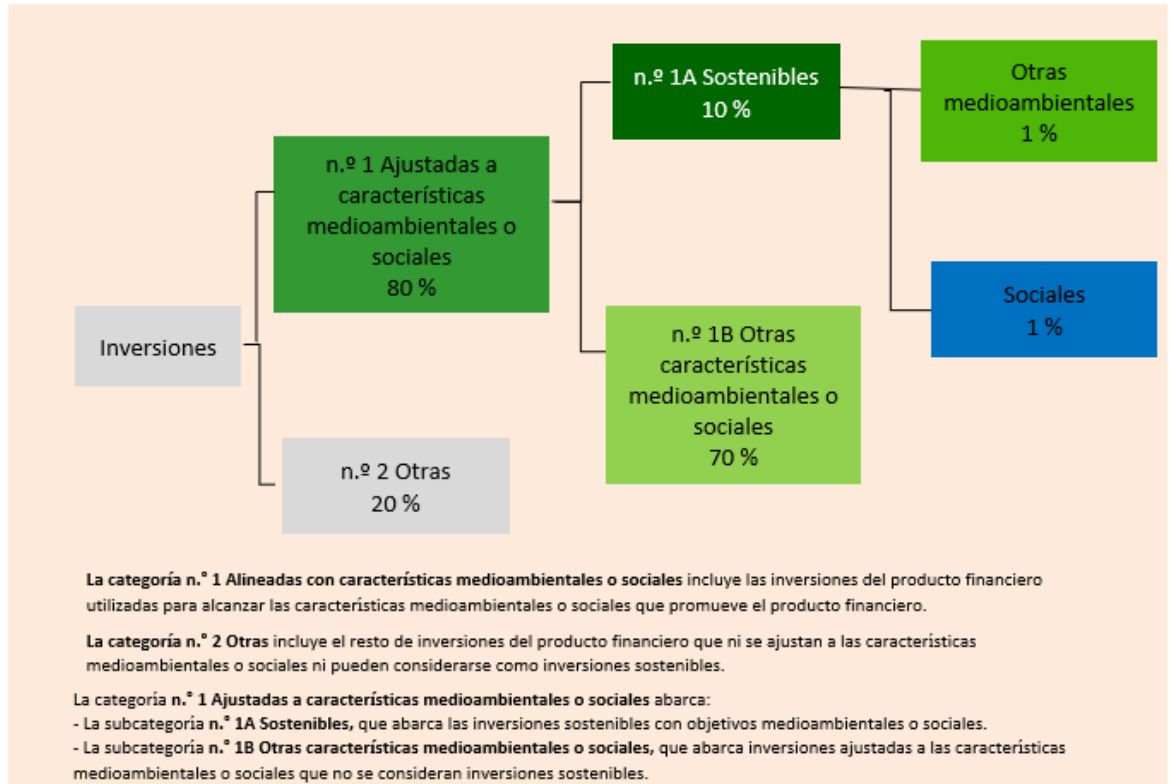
Inversiones

n.º 1 Ajustadas a características medioambientales o sociales
80 %

n.º 2 Otras
20 %

n.º 1A Sostenibles
10 %

n.º 1B Otras características medioambientales o sociales
70 %

Otras medioambientales
1 %

Sociales
1 %

**La categoría n.° 1 Alineadas con características medioambientales o sociales** incluye las inversiones del producto financiero utilizadas para alcanzar las características medioambientales o sociales que promueve el producto financiero.

**La categoría n.° 2 Otras** incluye el resto de inversiones del producto financiero que ni se ajustan a las características medioambientales o sociales ni pueden considerarse como inversiones sostenibles.

La categoría **n.° 1 Ajustadas a características medioambientales o sociales** abarca:
- La subcategoría **n.° 1A Sostenibles,** que abarca las inversiones sostenibles con objetivos medioambientales o sociales.
- La subcategoría **n.° 1B Otras características medioambientales o sociales,** que abarca inversiones ajustadas a las características medioambientales o sociales que no se consideran inversiones sostenibles.